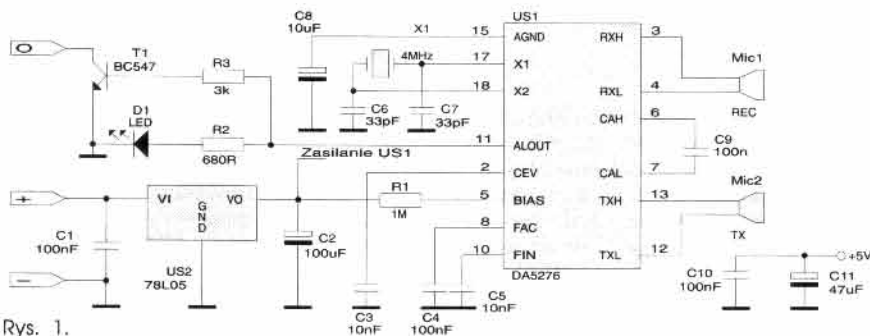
O

T1
BC547

R3
3k

D1
LED

R2
680R

C8
10uF

X1

4MHz

C6
33pF

C7
33pF

US1

15 AGND
17 X1
18 X2
11 ALOUT
2 CEV
5 BIAS
8 FAC
10 FIN

RXH 3
RXL 4
CAH 6
CAL 7
TXH 13
TXL 12

DA5276

Mic1
REC

C9
100n

Mic2
TX

Zasilanie US1

+

-

VI
GND
VO

C1
100nF

US2
78L05

C2
100uF

R1
1M

C3
10nF

C4
100nF

C5
10nF

+5V

C10
100nF

C11
47uF

Rys. 1.